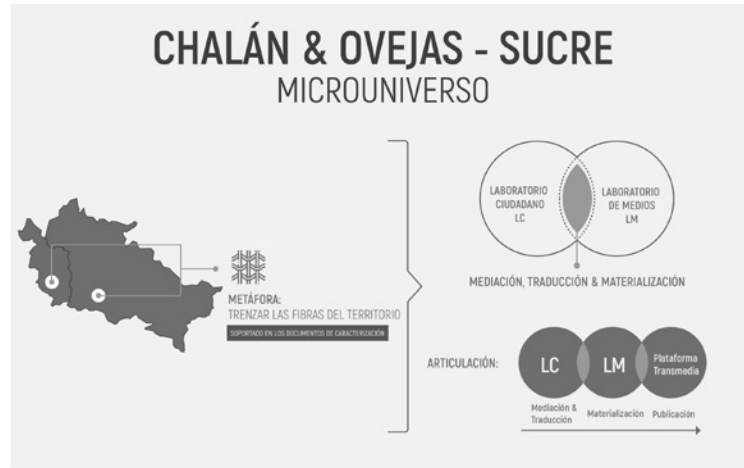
CHALÁN & OVEJAS - SUCRE
MICROUNIVERSO

METÁFORA:
TRENZAR LAS FIBRAS DEL TERRITORIO
SOPORTADO EN LOS DOCUMENTOS DE CARACTERIZACIÓN

LABORATORIO CIUDADANO LC

LABORATORIO DE MEDIOS LM

MEDIACIÓN, TRADUCCIÓN & MATERIALIZACIÓN

ARTICULACIÓN:

LC

LM

Plataforma Transmedia

Mediación & Traducción

Materialización

Publicación